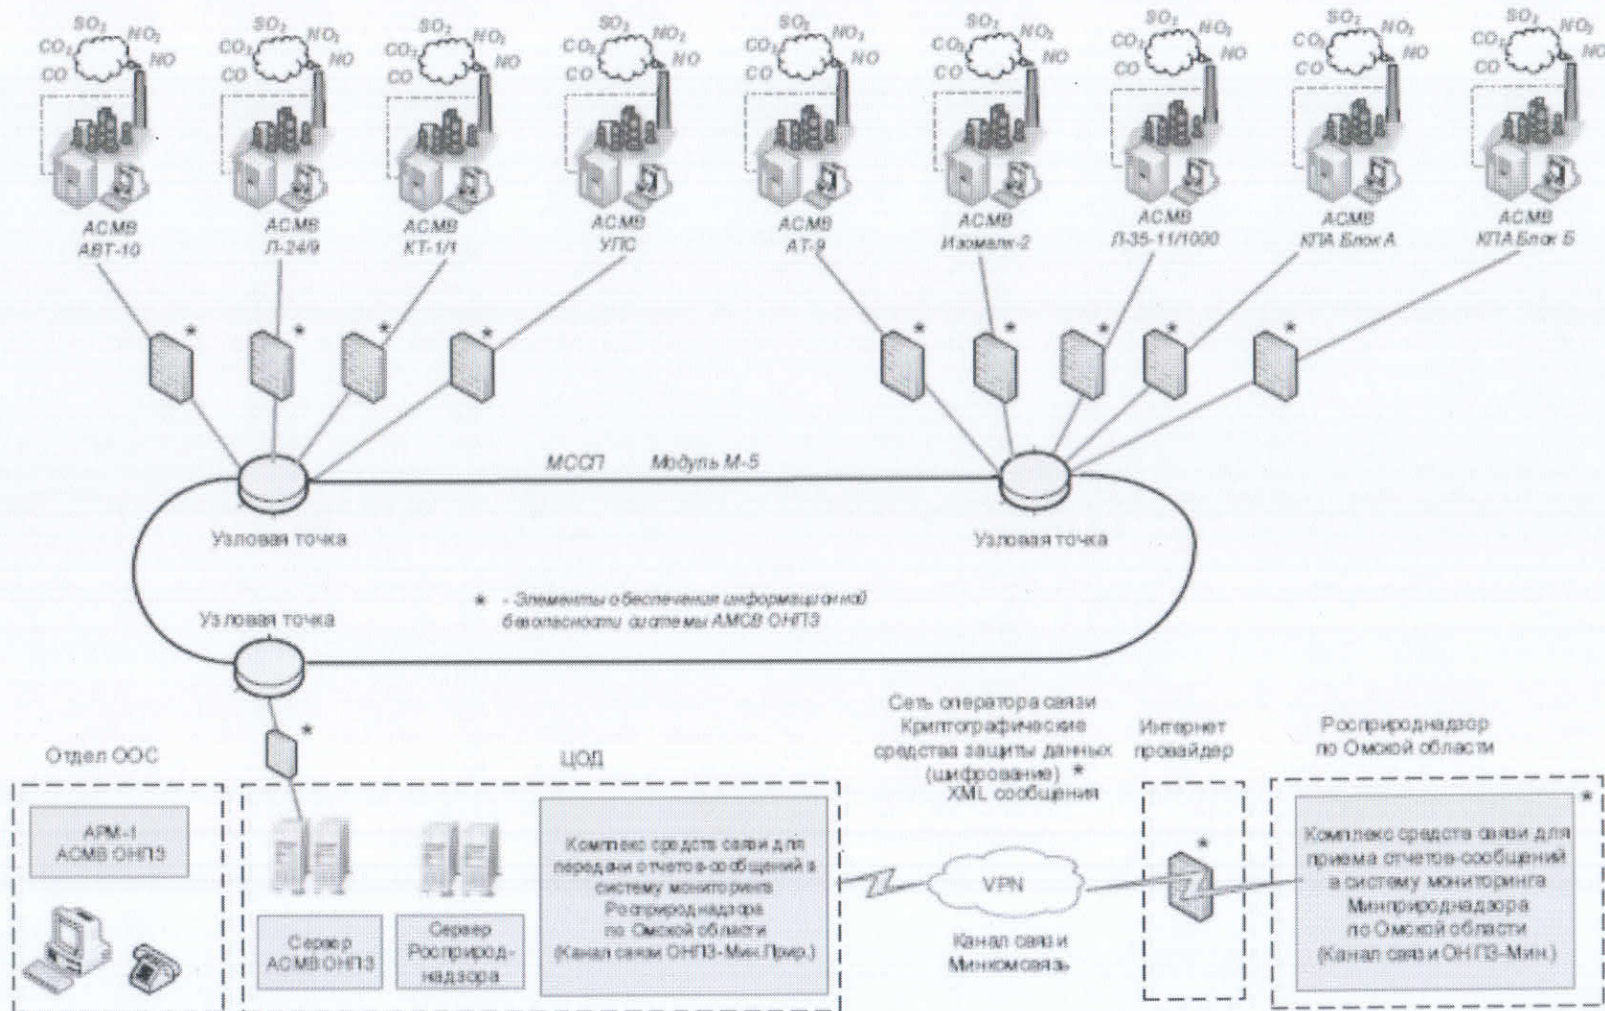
$SO_2$ $NO_2$ $CO_2$ NO CO
АСМВ АВТ-10

$SO_2$ $NO_2$ $CO_2$ NO CO
АСМВ Л-24/9

$SO_2$ $NO_2$ $CO_2$ NO CO
АСМВ КТ-1/1

$SO_2$ $NO_2$ $CO_2$ NO CO
АСМВ УПС

$SO_2$ $NO_2$ $CO_2$ NO CO
АСМВ АТ-9

$SO_2$ $NO_2$ $CO_2$ NO CO
АСМВ Изомалк-2

$SO_2$ $NO_2$ $CO_2$ NO CO
АСМВ Л-35-11/1000

$SO_2$ $NO_2$ $CO_2$ NO CO
АСМВ КПА Блок А

$SO_2$ $NO_2$ $CO_2$ NO CO
АСМВ КПА Блок Б

* * * * * * * * *

МССП Модуль М-5

Узловая точка

Узловая точка

* - Элементы обеспечения информационной безопасности системы АМСВ ОНПЗ

Узловая точка

*

Отдел ООС

АРМ-1 АСМВ ОНПЗ

ЦОД

Сервер АСМВ ОНПЗ

Сервер Росприроднадзора

Комплекс средств связи для передачи отчетов-сообщений в систему мониторинга Росприроднадзора по Омской области (Канал связи ОНПЗ-Мин.Прир.)

Сеть оператора связи Криптографические средства защиты данных (шифрование) * XML сообщения

VPN

Канал связи Минкомсвязь

Интернет провайдер

*

Росприроднадзор по Омской области

*

Комплекс средств связи для приема отчетов-сообщений в систему мониторинга Минприроднадзора по Омской области (Канал связи ОНПЗ-Мин.)